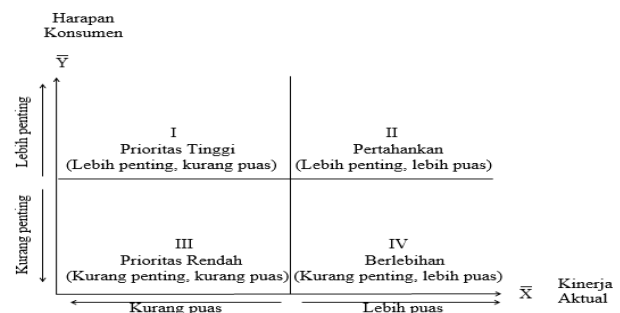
Harapan Konsumen

$\overline{Y}$

Lebih penting

Kurang penting

I
Prioritas Tinggi
(Lebih penting, kurang puas)

II
Pertahankan
(Lebih penting, lebih puas)

III
Prioritas Rendah
(Kurang penting, kurang puas)

IV
Berlebihan
(Kurang penting, lebih puas)

$\overline{X}$

Kinerja Aktual

Kurang puas

Lebih puas